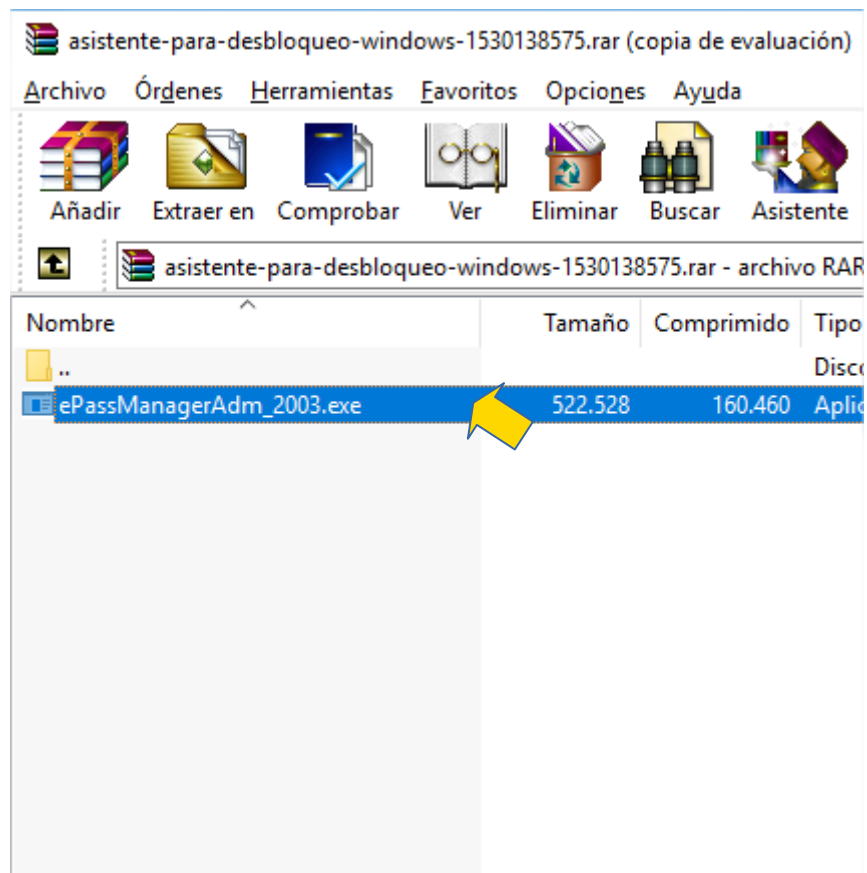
asistente-para-desbloqueo-windows-1530138575.rar (copia de evaluación)

Archivo Órdenes Herramientas Favoritos Opciones Ayuda

Añadir Extraer en Comprobar Ver Eliminar Buscar Asistente

asistente-para-desbloqueo-windows-1530138575.rar - archivo RAR

| Nombre | Tamaño | Comprimido | Tipo |
|---|---|---|---|
| .. | | | Disco |
| ePassManagerAdm_2003.exe | 522.528 | 160.460 | Aplic |